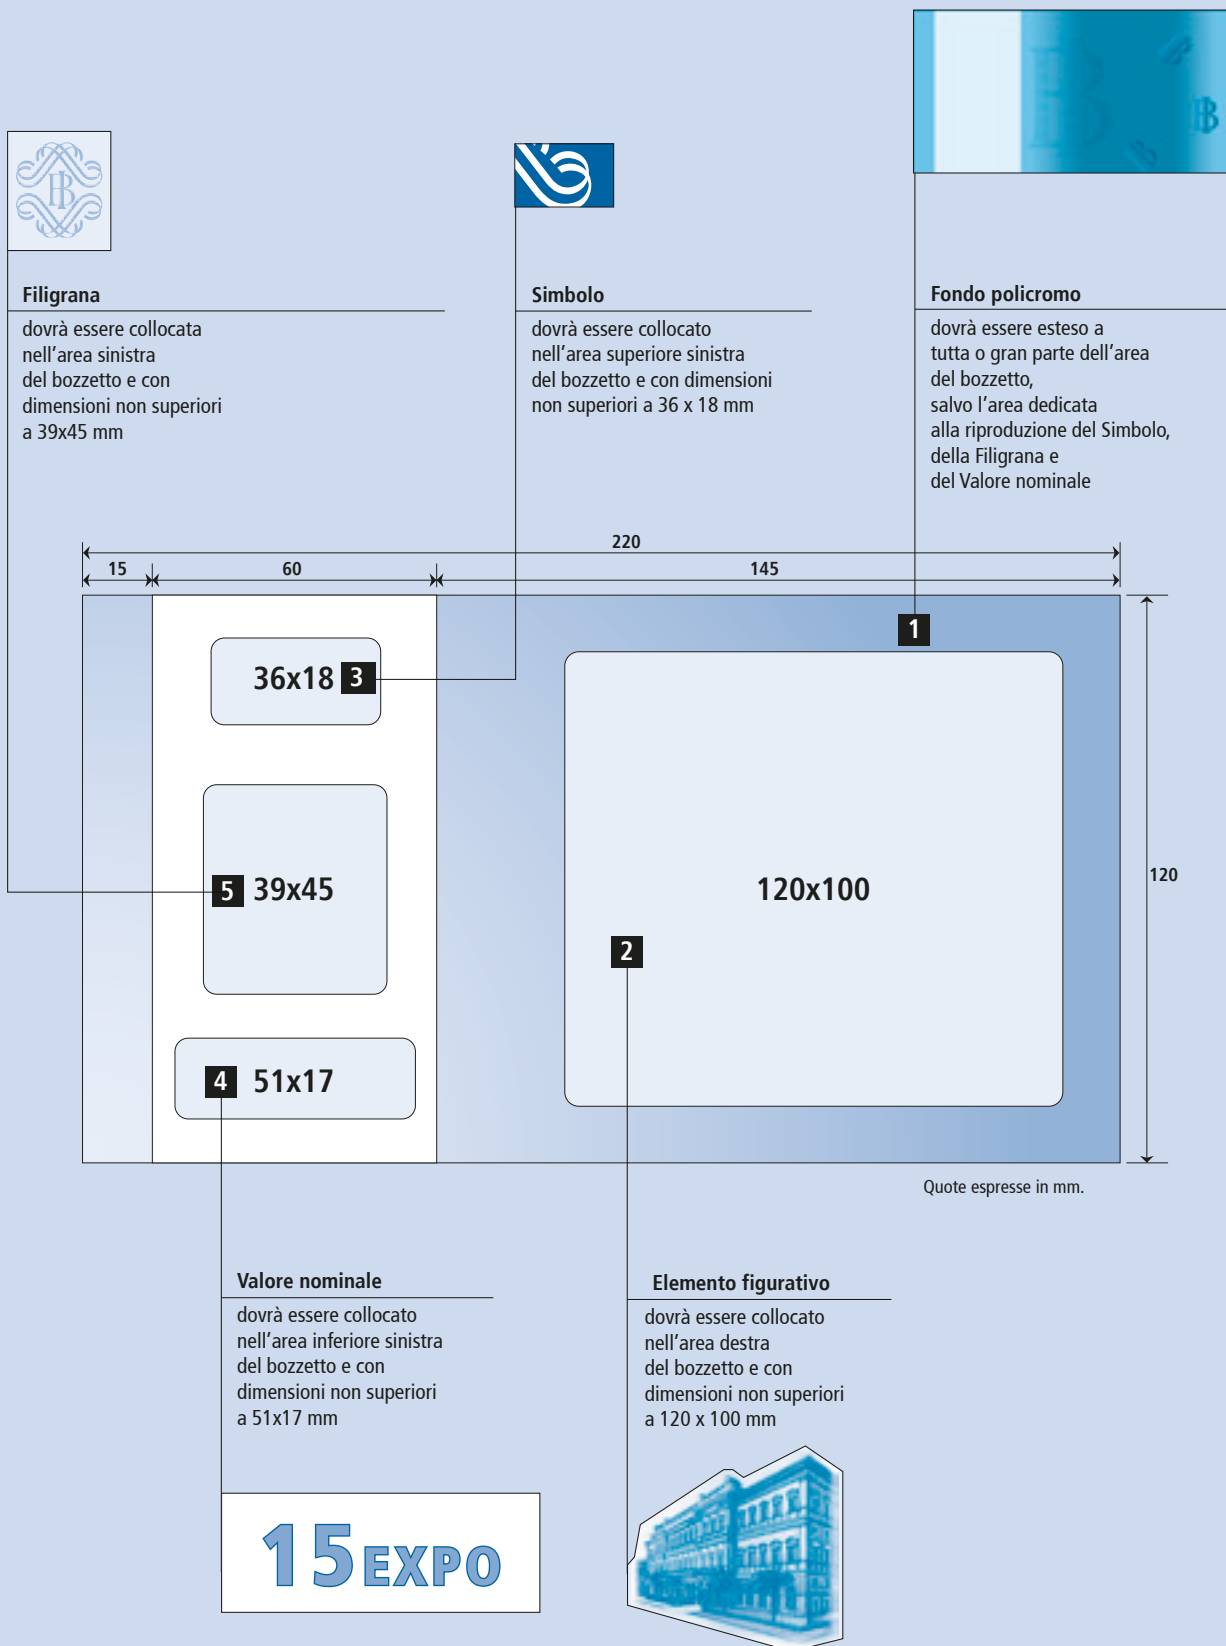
Filigrana
dovrà essere collocata nell'area sinistra del bozzetto e con dimensioni non superiori a 39x45 mm

Simbolo
dovrà essere collocato nell'area superiore sinistra del bozzetto e con dimensioni non superiori a 36 x 18 mm

Fondo policromo
dovrà essere esteso a tutta o gran parte dell'area del bozzetto, salvo l'area dedicata alla riproduzione del Simbolo, della Filigrana e del Valore nominale

220
15
60
145

1
36x18 3
5 39x45
120x100
2
4 51x17
120

Quote espresse in mm.

Valore nominale
dovrà essere collocato nell'area inferiore sinistra del bozzetto e con dimensioni non superiori a 51x17 mm

Elemento figurativo
dovrà essere collocato nell'area destra del bozzetto e con dimensioni non superiori a 120 x 100 mm

15 EXPO